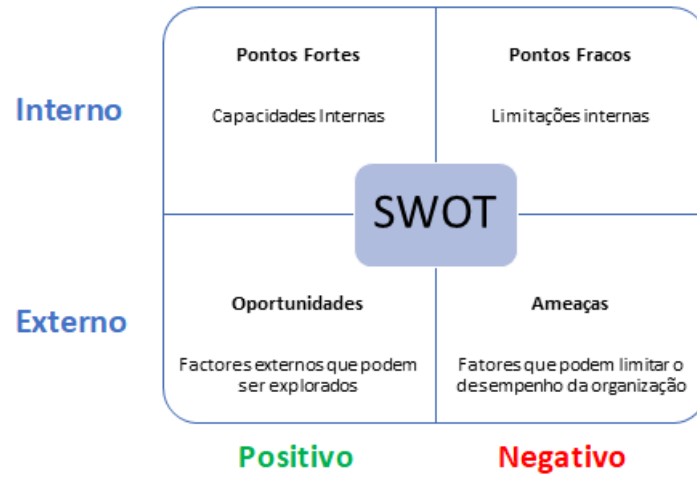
Interno

Pontos Fortes

Capacidades Internas

Pontos Fracos

Limitações internas

SWOT

Externo

Oportunidades

Factores externos que podem ser explorados

Ameaças

Fatores que podem limitar o desempenho da organização

Positivo

Negativo